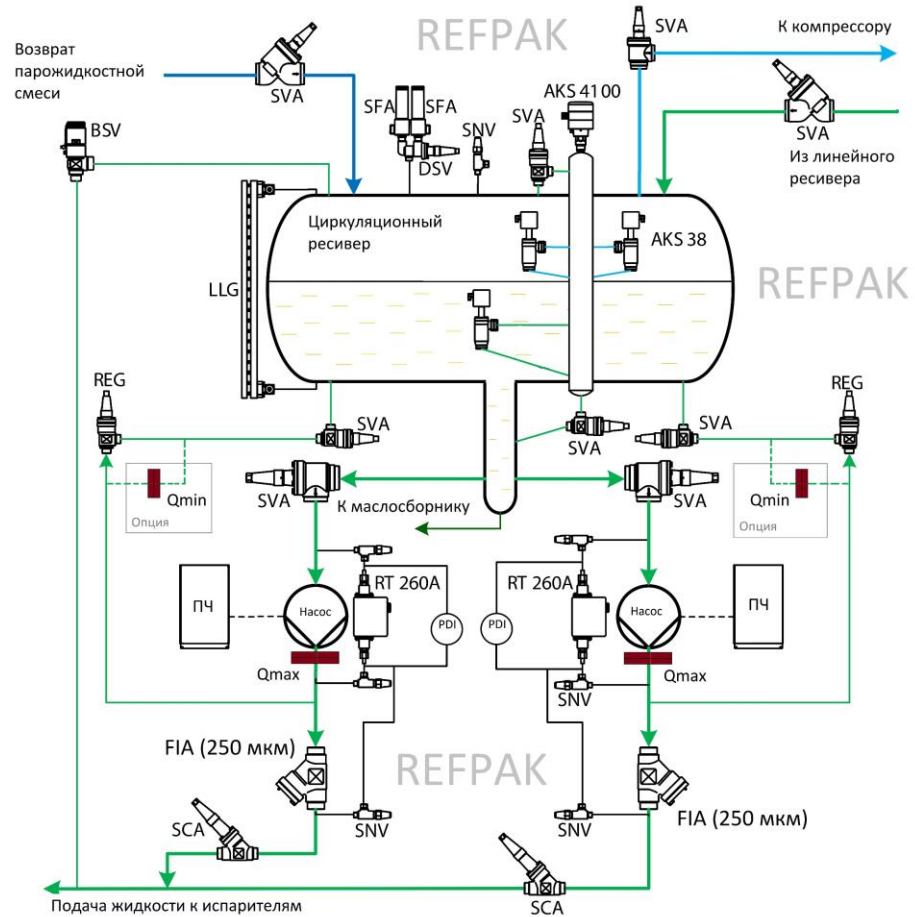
REFPAK

Возврат парожидкостной смеси

SVA

SFA SFA

DSV

SNV

SVA

AKS 4100

SVA

К компрессору

SVA

Из линейного ресивера

BSV

Циркуляционный ресивер

AKS 38

REFPAK

LLG

REG

SVA

SVA

SVA

REG

Qmin

Опция

SVA

К маслосборнику

SVA

Qmin

Опция

RT 260A

RT 260A

ПЧ

Насос

PDI

PDI

Насос

ПЧ

Qmax

SNV

Qmax

FIA (250 мкм)

REFPAK

SCA

SNV

SNV

FIA (250 мкм)

Подача жидкости к испарителям

SCA